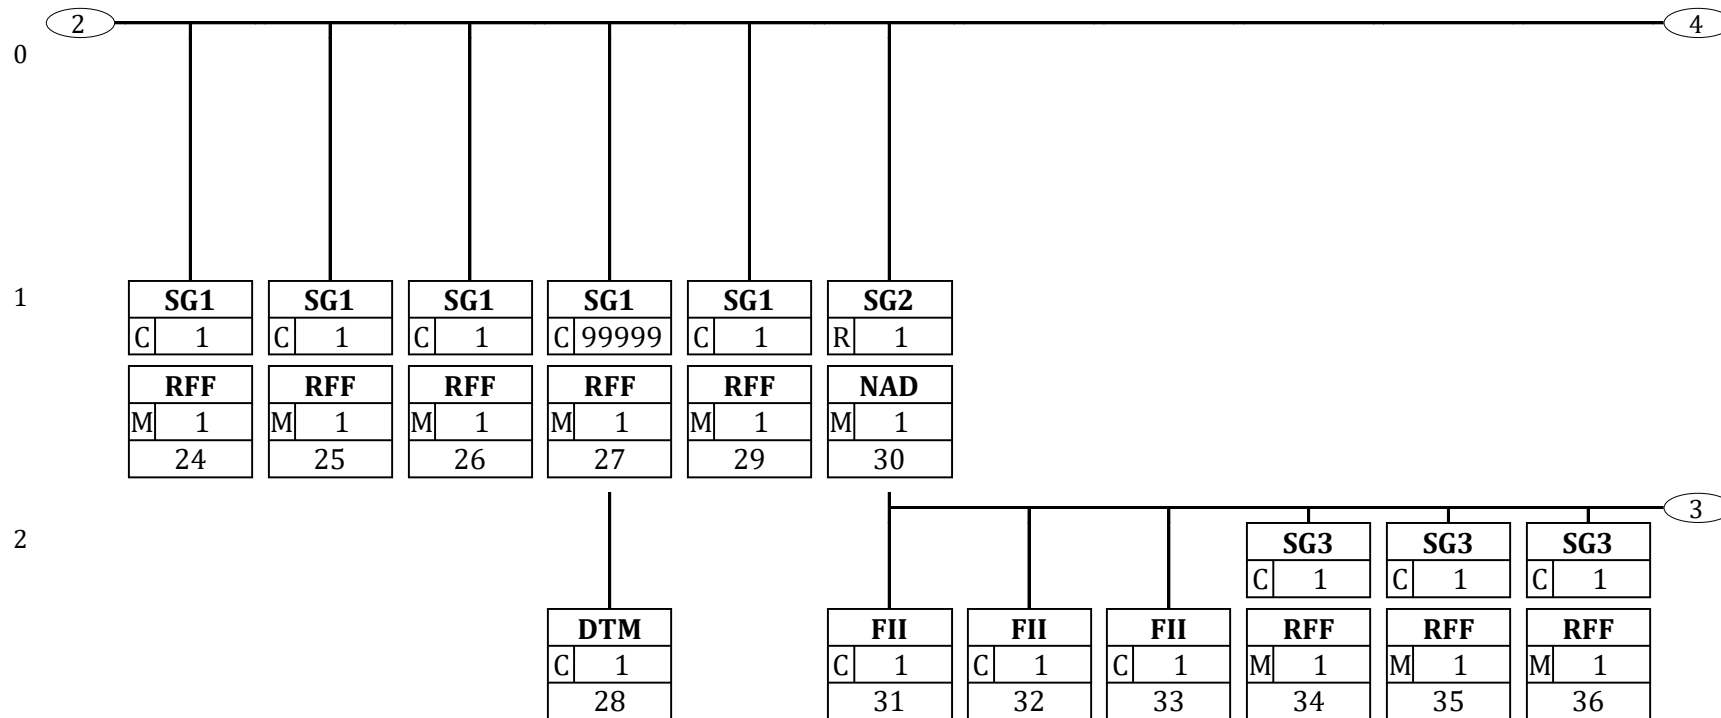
2

4

0

1

SG1
C 1
RFF
M 1
24

SG1
C 1
RFF
M 1
25

SG1
C 1
RFF
M 1
26

SG1
C 99999
RFF
M 1
27

SG1
C 1
RFF
M 1
29

SG2
R 1
NAD
M 1
30

3

2

DTM
C 1
28

FII
C 1
31

FII
C 1
32

FII
C 1
33

SG3
C 1
RFF
M 1
34

SG3
C 1
RFF
M 1
35

SG3
C 1
RFF
M 1
36